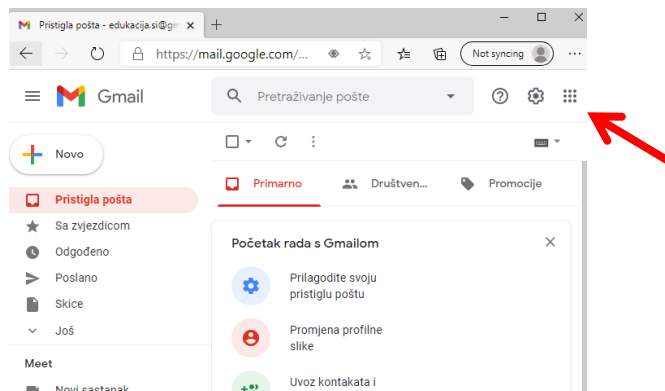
Pristigla pošta - edukacija.si@gm

https://mail.google.com/...

Not syncing

Gmail

Pretraživanje pošte

Novo

Pristigla pošta

Sa zvjezdicom

Odgođeno

Poslano

Skice

Još

Meet

Novi sastanak

Primarno

Društven...

Promocije

Početak rada s Gmailom

Prilagodite svoju pristiglu poštu

Promjena profilne slike

Uvoz kontakata i